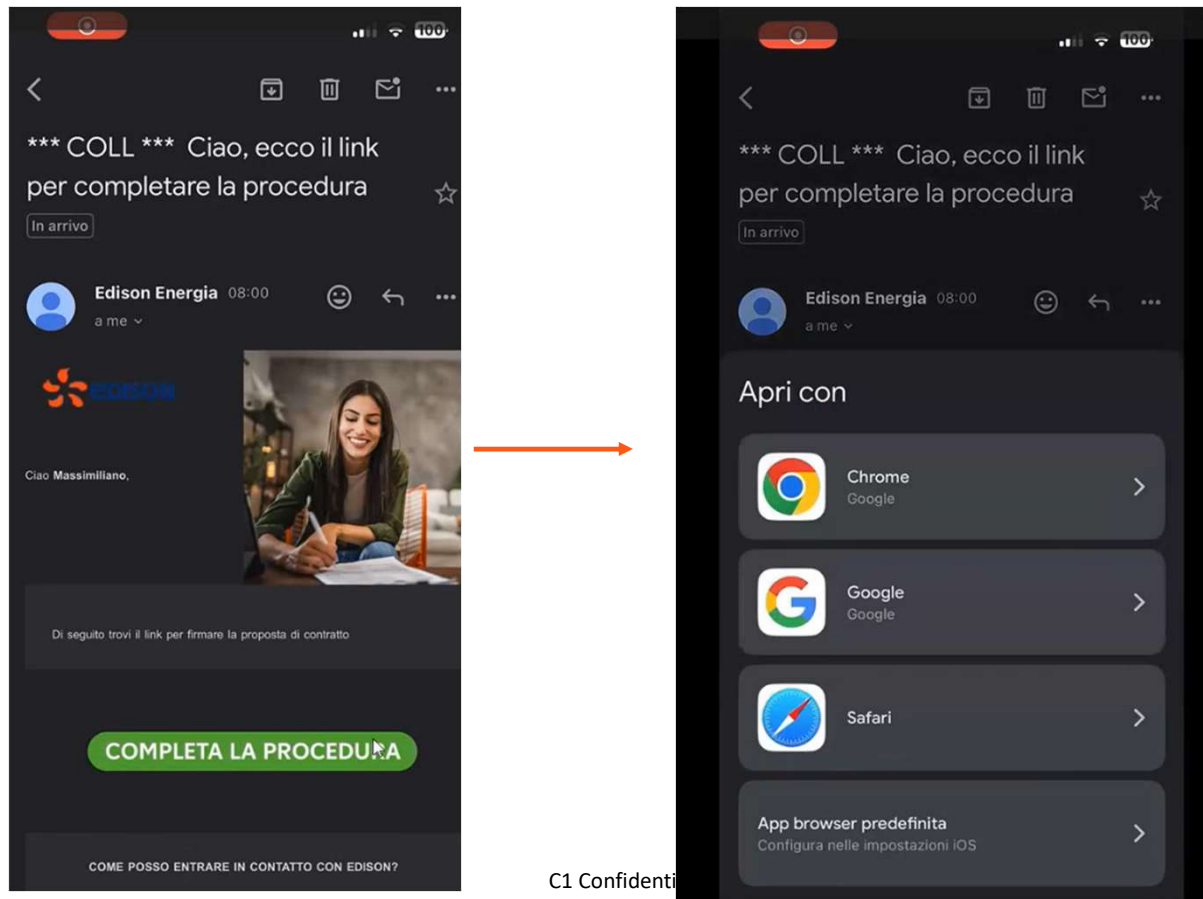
100

*** COLL *** Ciao, ecco il link per completare la procedura

In arrivo

Edison Energia 08:00
a me

edison

Ciao Massimiliano,

Di seguito trovi il link per firmare la proposta di contratto

COMPLETA LA PROCEDURA

COME POSSO ENTRARE IN CONTATTO CON EDISON?

C1 Confidenti

100

*** COLL *** Ciao, ecco il link per completare la procedura

In arrivo

Edison Energia 08:00
a me

Apri con

Chrome
Google

Google
Google

Safari

App browser predefinita
Configura nelle impostazioni iOS